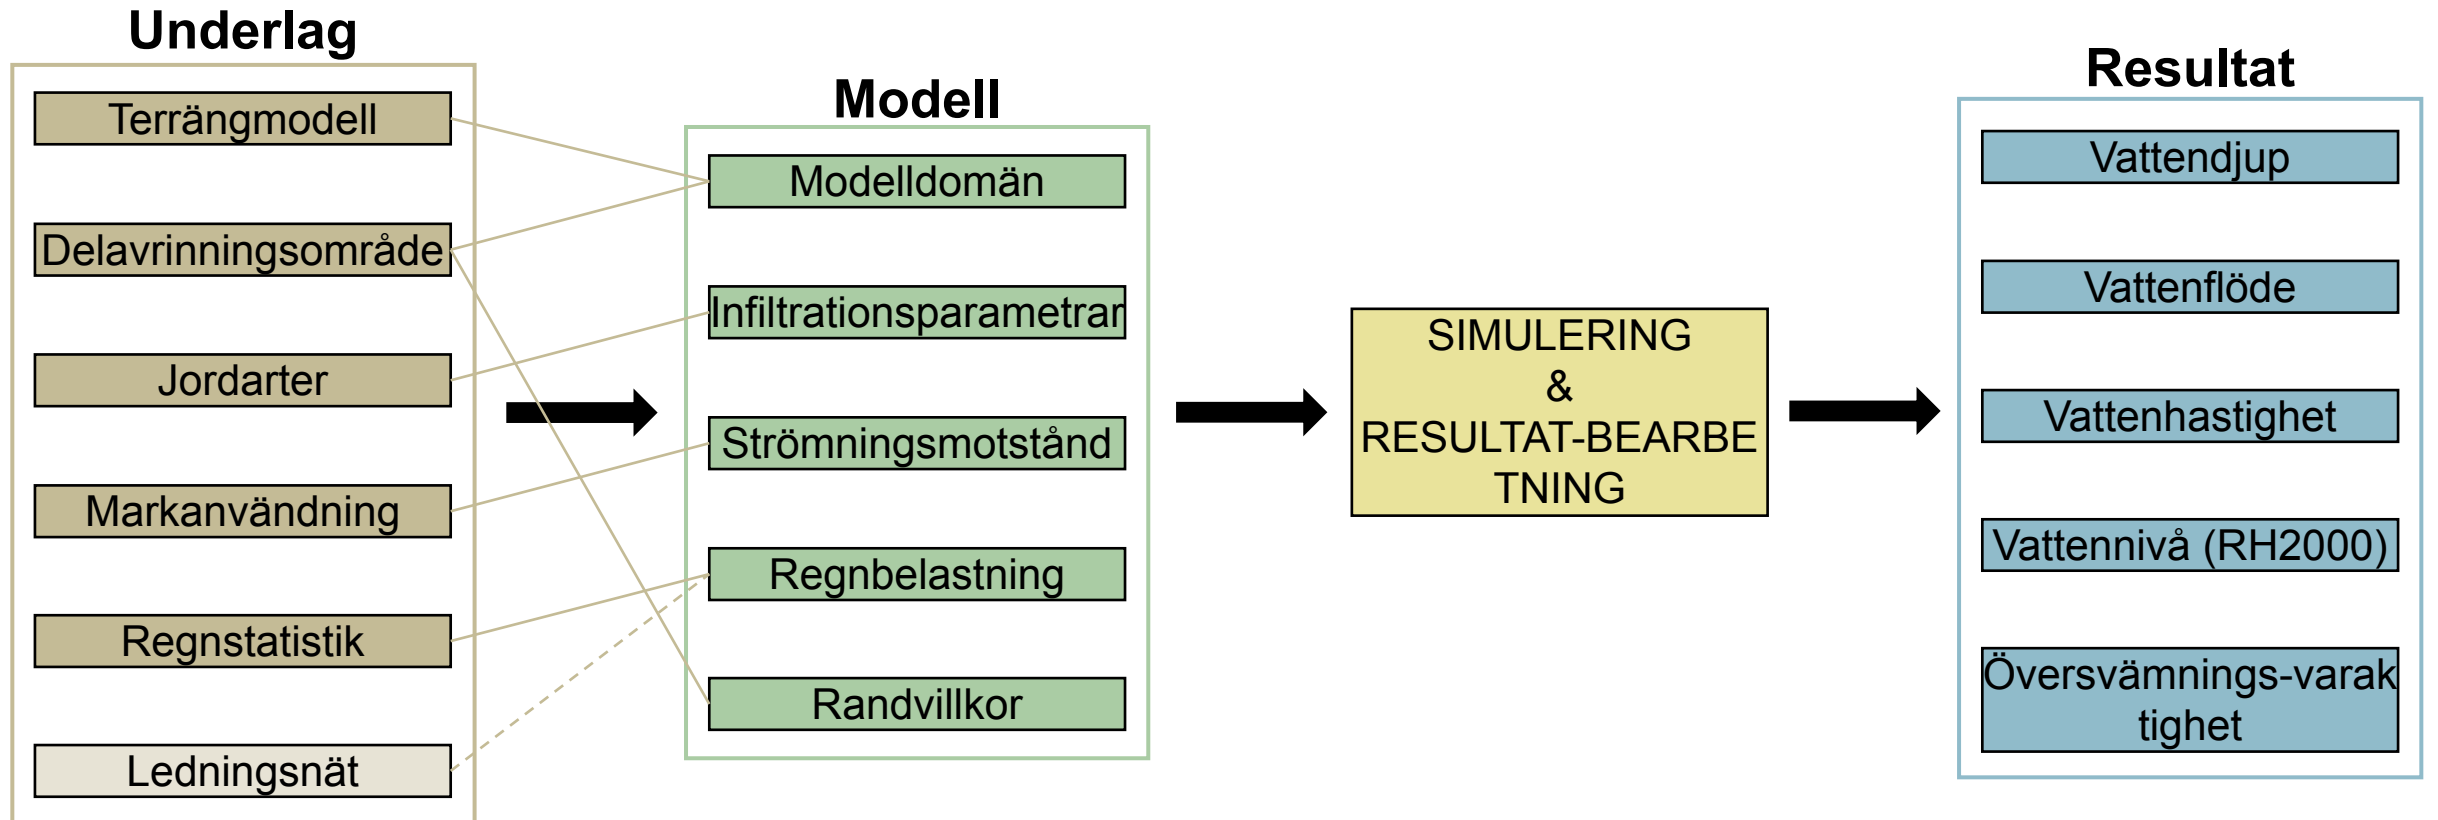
Underlag

Terrängmodell

Delavrinningsområde

Jordarter

Markanvändning

Regnstatistik

Ledningsnät

Modell

Modelldomän

Infiltrationsparametrar

Strömningsmotstånd

Regnbelastning

Randvillkor

SIMULERING & RESULTAT-BEARBETNING

Resultat

Vattendjup

Vattenflöde

Vattenhastighet

Vattennivå (RH2000)

Översvämnings-varaktighet